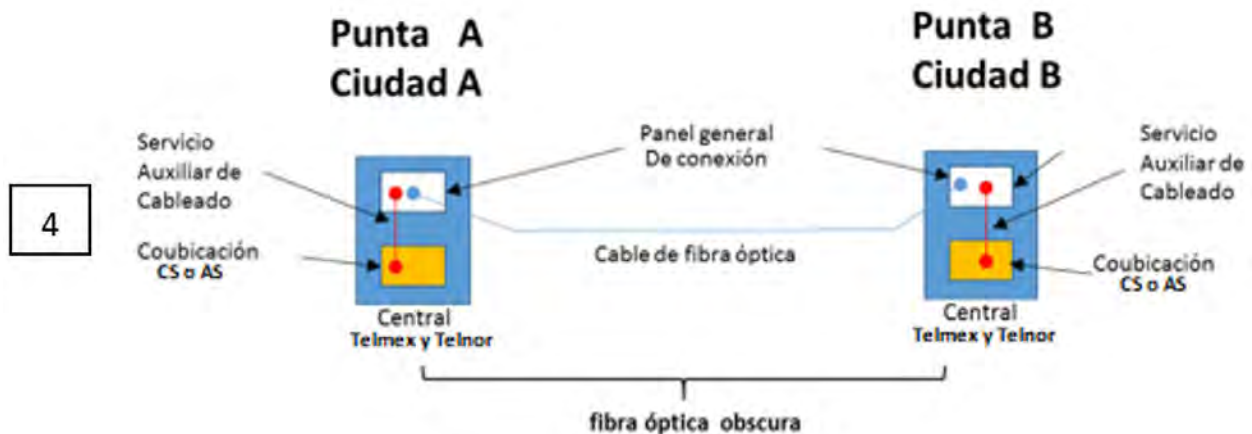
Punta A
Ciudad A

Punta B
Ciudad B

4

Servicio Auxiliar de Cableado

Coubicación
CS o AS

Panel general
De conexión

Cable de fibra óptica

Servicio Auxiliar de Cableado

Coubicación
CS o AS

Central
Telmex y Telnor

Central
Telmex y Telnor

fibra óptica obscura